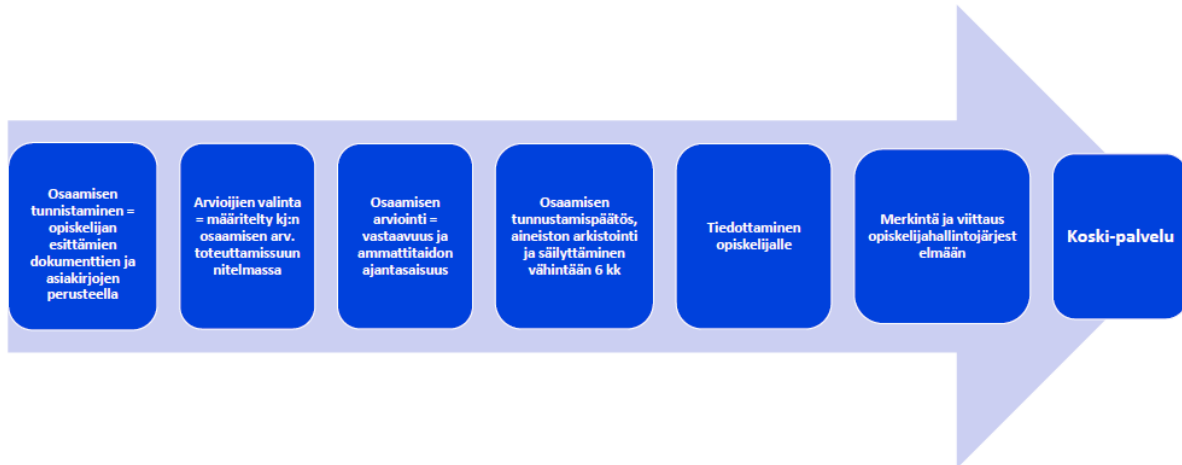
Osaamisen tunnistaminen = opiskelijan esittämien dokumenttien ja asiakirjojen perusteella

Arvioijien valinta = määritelty kj:n osaamisen arv. toteuttamissuun nitelmassa

Osaamisen arviointi = vastaavuus ja ammattitaidon ajantasaisuus

Osaamisen tunnustamispäätös, aineiston arkistointi ja säilyttäminen vähintään 6 kk

Tiedottaminen opiskelijalle

Merkintä ja viittaus opiskelijahallintojärjest elmään

Koski-palvelu